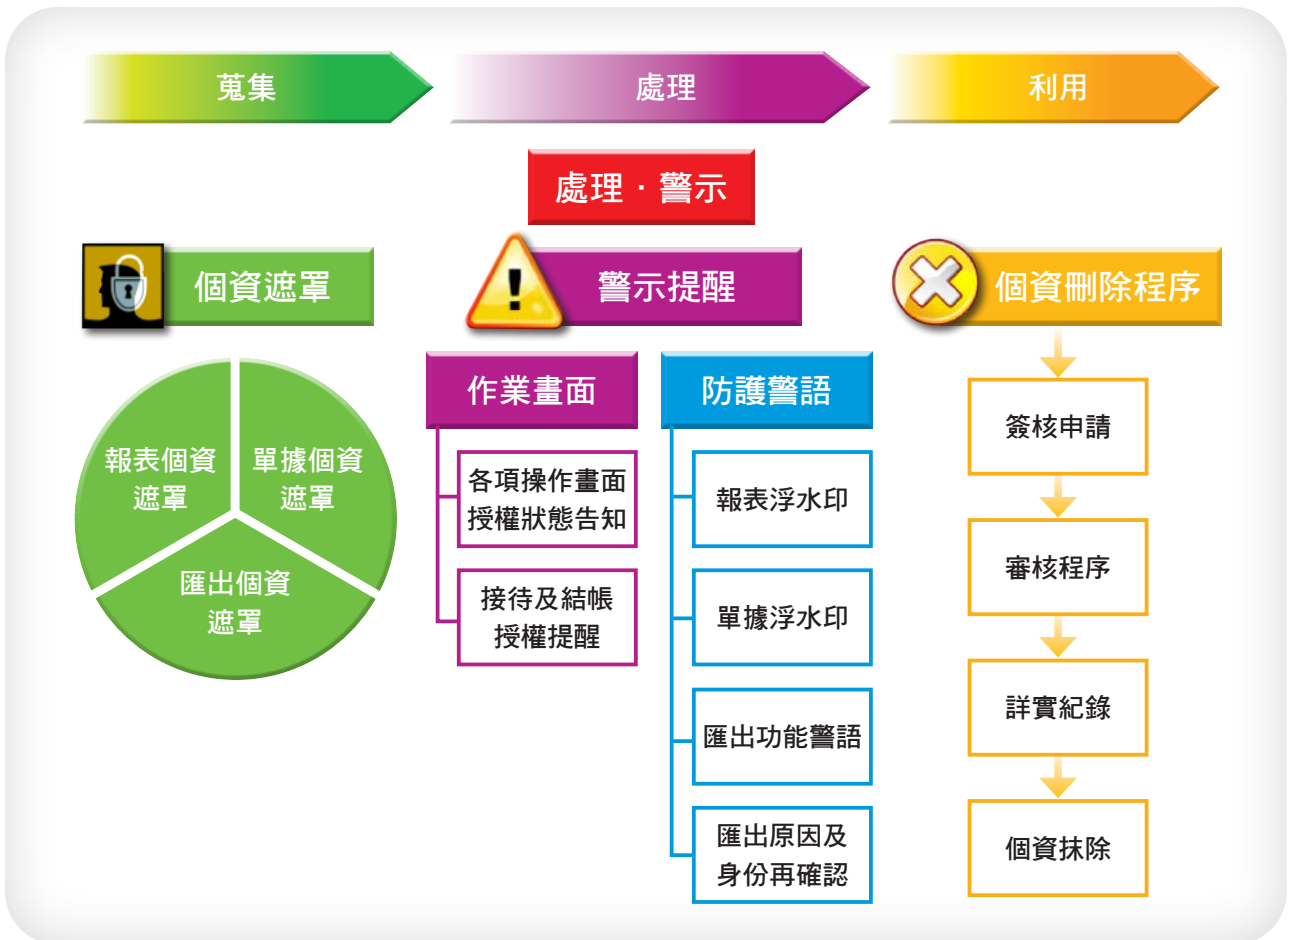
蒐集

處理

利用

處理 · 警示

個資遮罩

報表個資遮罩

單據個資遮罩

匯出個資遮罩

警示提醒

作業畫面

各項操作畫面授權狀態告知

接待及結帳授權提醒

防護警語

報表浮水印

單據浮水印

匯出功能警語

匯出原因及身份再確認

個資刪除程序

簽核申請

審核程序

詳實紀錄

個資抹除